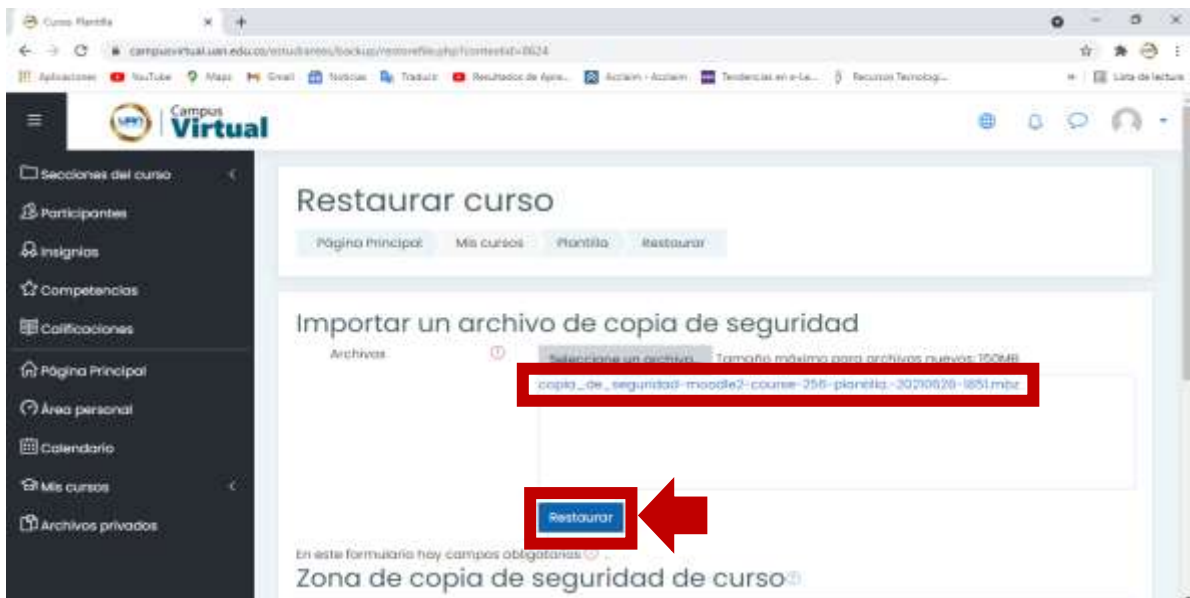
Curso: Plantilla

campusvirtual.uan.edu.co/estudiantes/backup/restorefile.php?contextid=8624

Aplicaciones YouTube Maps Gmail Noticias Traducir Resultados de Apre... Acclaim - Acclaim Tendencias en e-Le... Recursos Tecnologi... Lista de lectura

Campus Virtual

Secciones del curso
Participantes
Insignias
Competencias
Calificaciones
Página Principal
Área personal
Calendario
Mis cursos
Archivos privados

Restaurar curso

Página Principal Mis cursos Plantilla Restaurar

Importar un archivo de copia de seguridad

Archivos

Seleccione un archivo... Tamaño máximo para archivos nuevos: 150MB

copia_de_seguridad-moodle2-course-256-plantilla-20210520-1851.mbz

Restaurar

En este formulario hay campos obligatorios

Zona de copia de seguridad de curso